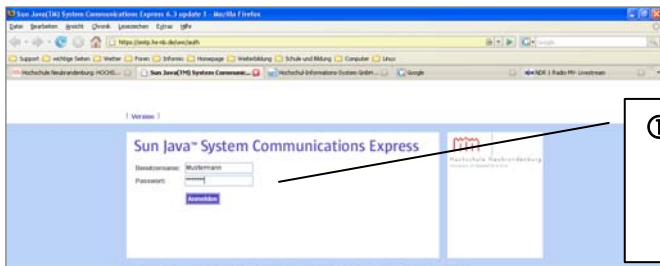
Sun Java(TM) System Communications Express 6.3 update 1 - Mozilla Firefox

Datei Bearbeiten Ansicht Chronik Lesezeichen Extras Hilfe

https://mlp.hs-nb.de/uwc/auth

Google

Support wichtige Seiten Wetter Foren Informix Homepage Weiterbildung Schule und Bildung Computer Linux

Hochschule Neubrandenburg: HOCHS... Sun Java(TM) System Communic... Hochschul-Informations-System GmbH ... Google NDR 1 Radio MV Livestream

| Version |

Sun Java™ System Communications Express

Benutzername: Mustermann

Passwort: ••••••••

Anmelden

Hochschule Neubrandenburg

①